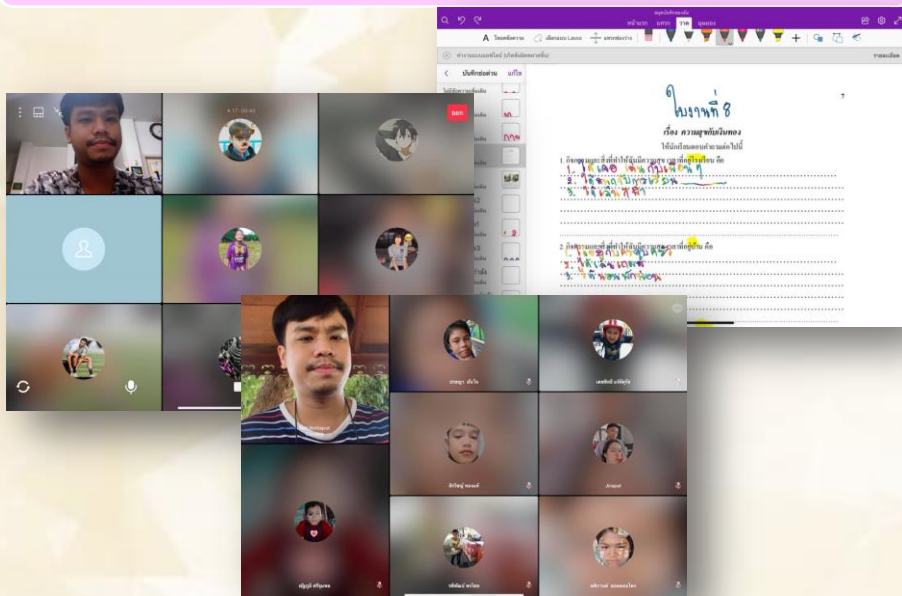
หน้าแรก แทรก วาด มุมมอง

บันทึกย่อส่วน แก้ไข

ใบงานที่ 8

เรื่อง ความสุขกับเงินทอง

ให้นักเรียนตอบคำถามต่อไปนี้

1. กิจกรรมและสิ่งที่ทำให้ฉันมีความสุข ตอนอยู่โรงเรียน คือ

2. กิจกรรมและสิ่งที่ทำให้ฉันมีความสุข ตอนอยู่บ้าน คือ

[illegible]

ออก